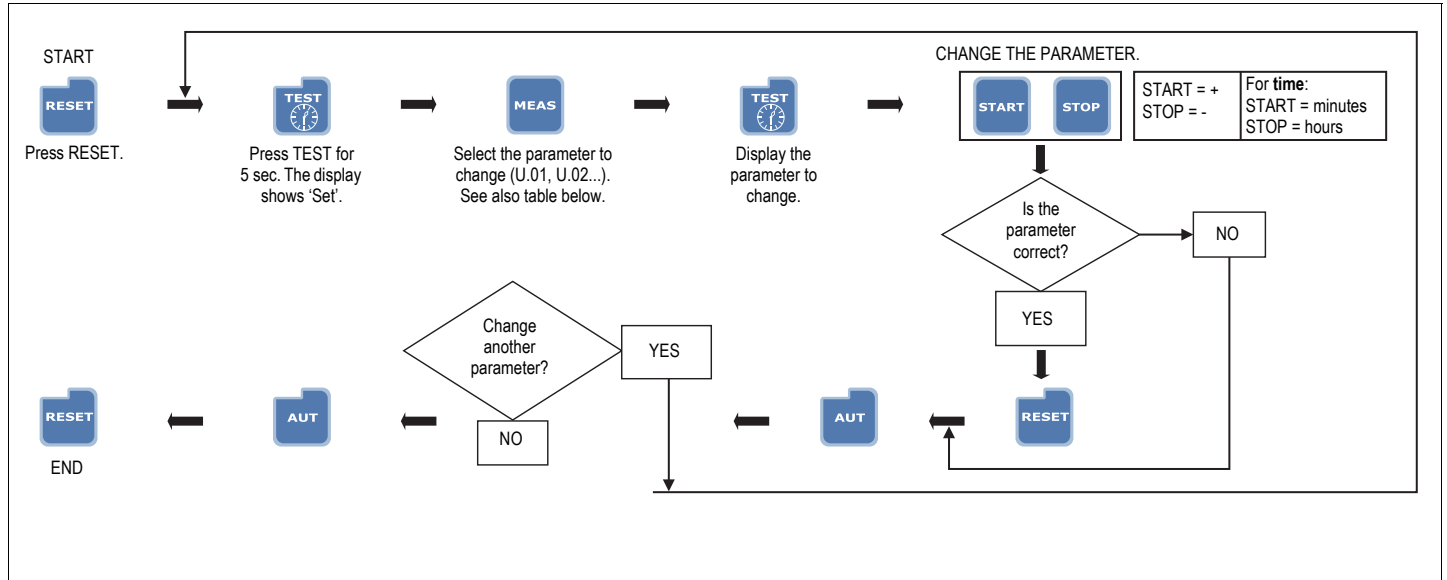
START

RESET

Press RESET.

TEST

Press TEST for 5 sec. The display shows 'Set'.

MEAS

Select the parameter to change (U.01, U.02...). See also table below.

TEST

Display the parameter to change.

CHANGE THE PARAMETER.

START STOP

| START = + STOP = - | For **time**: START = minutes STOP = hours |
|---|---|

Is the parameter correct?

NO

YES

RESET

AUT

Change another parameter?

YES

NO

AUT

RESET

END